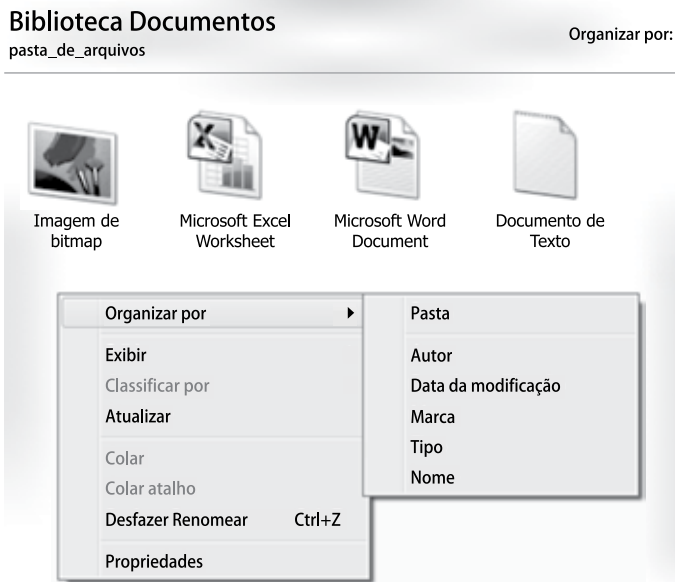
Biblioteca Documentos
pasta_de_arquivos

Organizar por:

Imagem de bitmap

Microsoft Excel Worksheet

Microsoft Word Document

Documento de Texto

Organizar por

Exibir
Classificar por
Atualizar

Colar
Colar atalho
Desfazer Renomear Ctrl+Z

Propriedades

Pasta

Autor
Data da modificação
Marca
Tipo
Nome